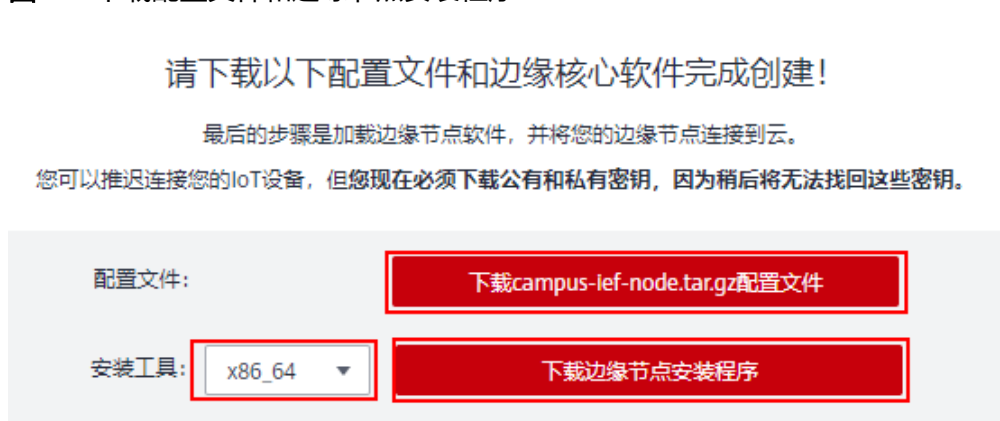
图 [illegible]

请下载以下配置文件和边缘核心软件完成创建！

最后的步骤是加载边缘节点软件，并将您的边缘节点连接到云。

您可以推迟连接您的IoT设备，但您现在必须下载公有和私有密钥，因为稍后将无法找回这些密钥。

配置文件： 下载campus-ief-node.tar.gz配置文件

安装工具： x86_64 下载边缘节点安装程序